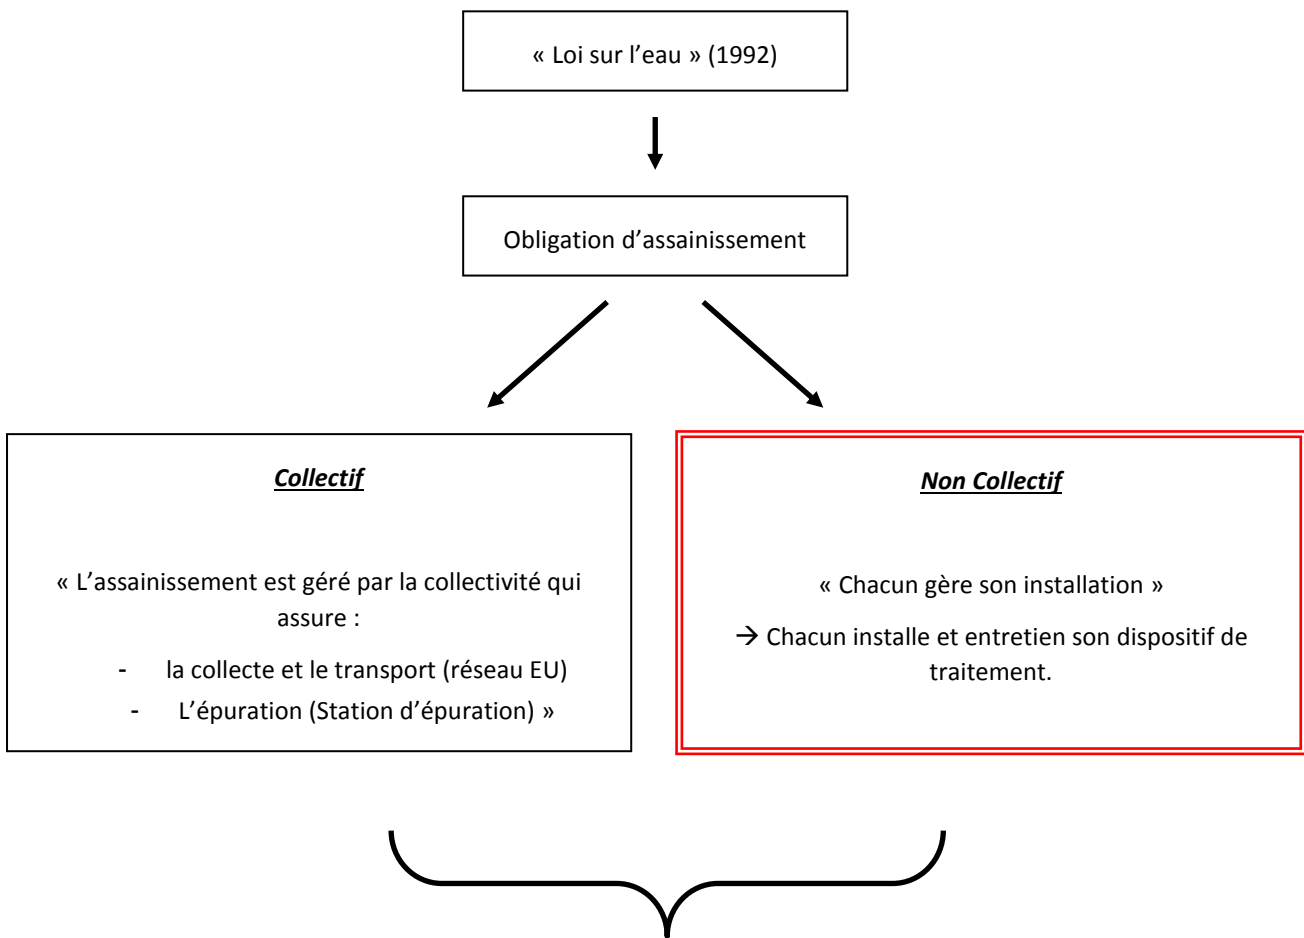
« Loi sur l’eau » (1992)

Obligation d’assainissement

Collectif

« L’assainissement est géré par la collectivité qui assure :

- la collecte et le transport (réseau EU)
- L’épuration (Station d’épuration) »

Non Collectif

« Chacun gère son installation »

→ Chacun installe et entretien son dispositif de traitement.